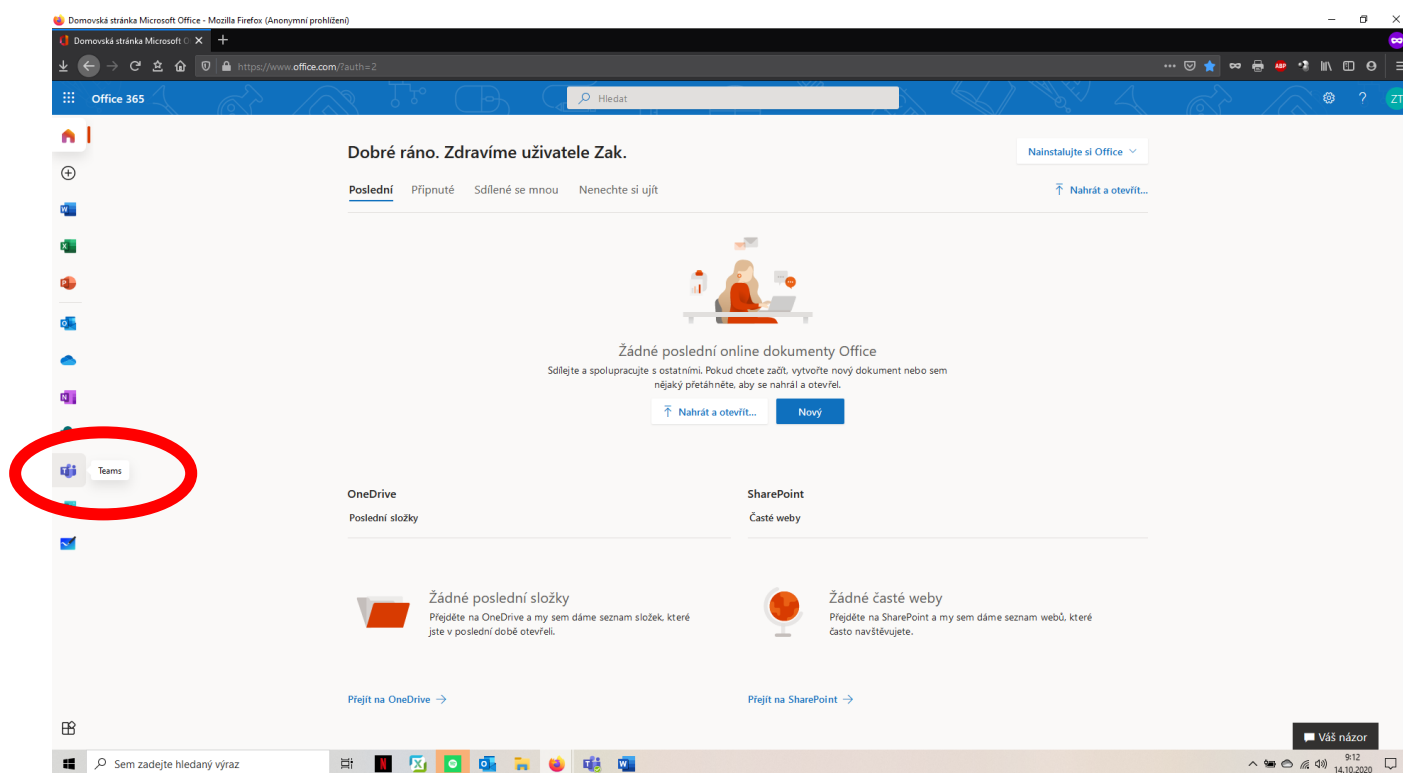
Domovská stránka Microsoft Office - Mozilla Firefox (Anonymní prohlížení)

Domovská stránka Microsoft O

https://www.office.com/?auth=2

Office 365

Hledat

ZT

Dobré ráno. Zdravíme uživatele Zak.

Nainstalujte si Office

Poslední Připnuté Sdílené se mnou Nenechte si ujít

Nahrát a otevřít...

Žádné poslední online dokumenty Office

Sdílejte a spolupracujte s ostatními. Pokud chcete začít, vytvořte nový dokument nebo sem nějaký přetáhněte, aby se nahrál a otevřel.

Nahrát a otevřít...

Nový

Teams

OneDrive

Poslední složky

SharePoint

Časté weby

Žádné poslední složky

Přejděte na OneDrive a my sem dáme seznam složek, které jste v poslední době otevřeli.

Žádné časté weby

Přejděte na SharePoint a my sem dáme seznam webů, které často navštěvujete.

Přejít na OneDrive

Přejít na SharePoint

Váš názor

Sem zadejte hledaný výraz

9:12
14.10.2020